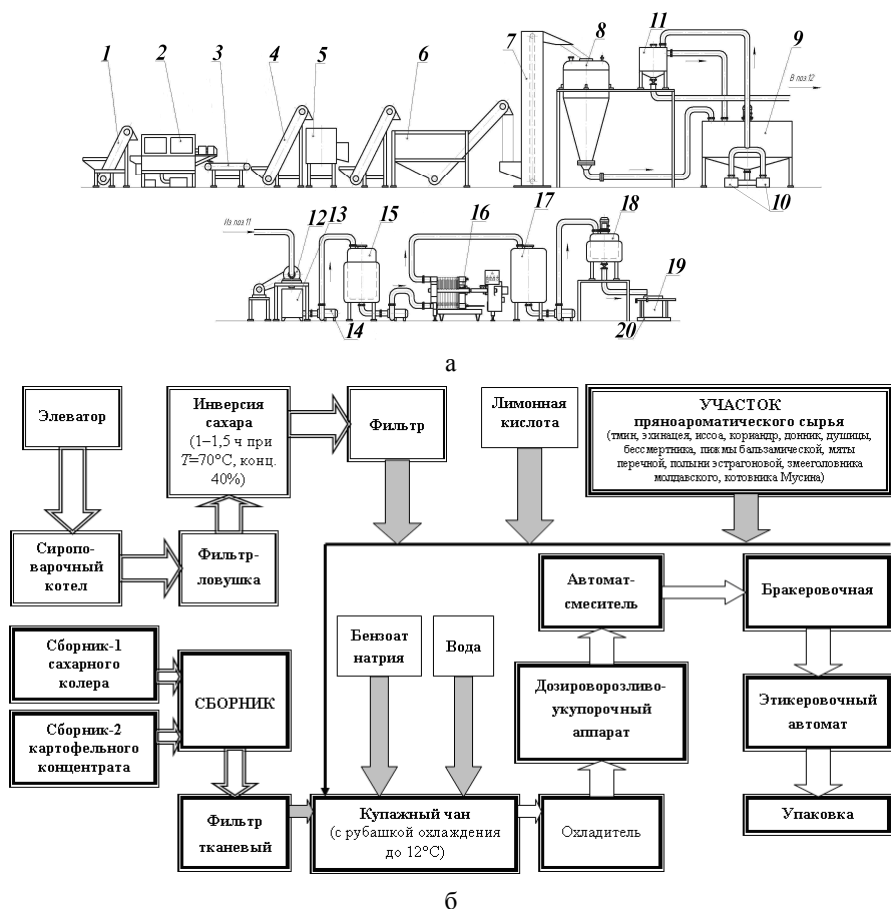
1 2 3 4 5 6 7 8 11 9

В поз.12

10

Из поз 11

12 13 15 16 17 18 19

14 20

а

Элеватор

Инверсия сахара (1–1,5 ч при $T$=70°С, конц. 40%)

Фильтр

Лимонная кислота

УЧАСТОК пряноароматического сырья (тмин, эхинацея, иссоп, кориандр, донник, душицы, бессмертника, пижмы бальзамической, мяты перечной, полыни эстрагоновой, змееголовника молдавского, котовника Мусина)

Сиропо-варочный котел

Фильтр-ловушка

Автомат-смеситель

Бракеровочная

Сборник-1 сахарного колера

Бензоат натрия

Вода

СБОРНИК

Дозироворозливо-укупорочный аппарат

Этикеровочный автомат

Сборник-2 картофельного концентрата

Фильтр тканевый

Купажный чан (с рубашкой охлаждения до 12°С)

Охладитель

Упаковка

б